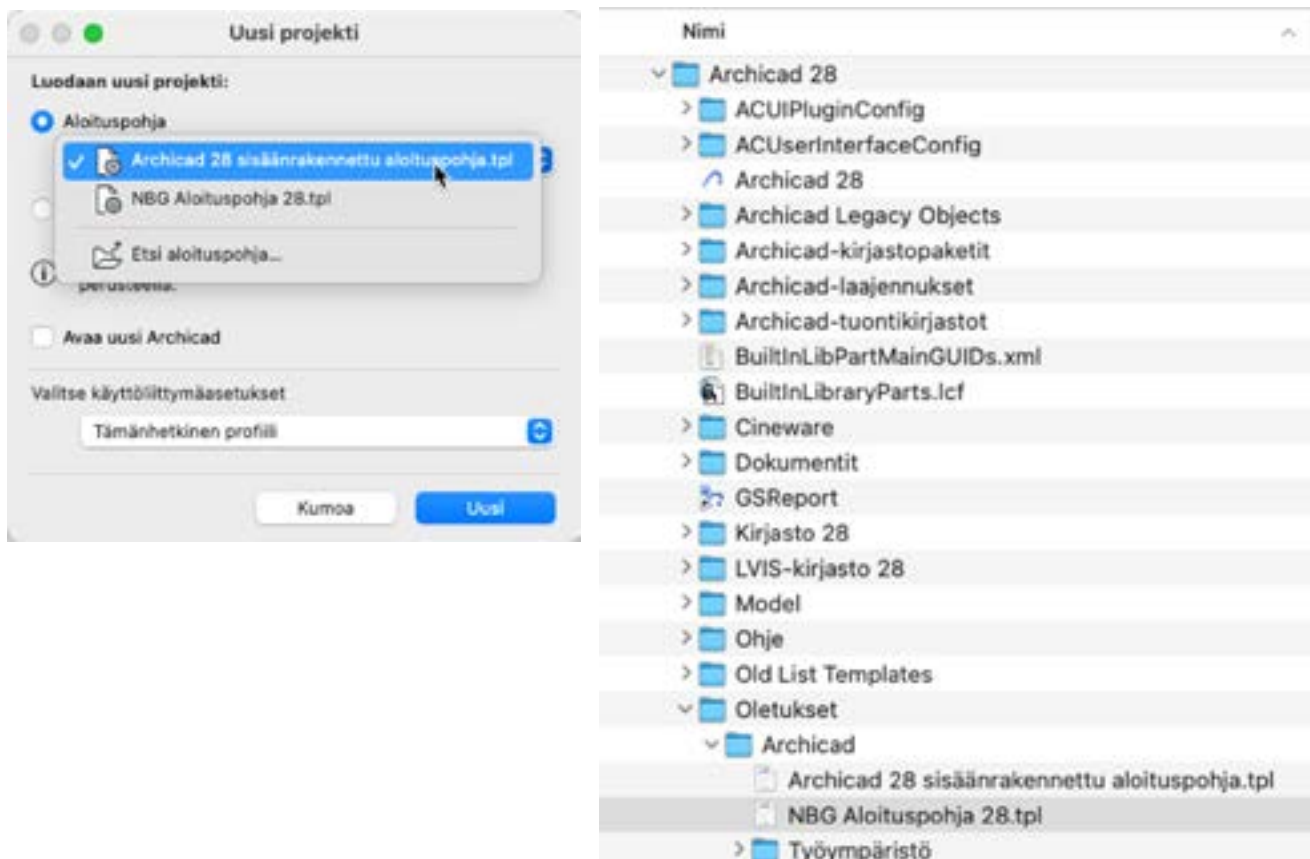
Uusi projekti

Luodaan uusi projekti:

Aloituspohja

Archicad 28 sisäänrakennettu aloituspohja.tpl

NBG Aloituspohja 28.tpl

Etsi aloituspohja...

perusteella.

Avaa uusi Archicad

Valitse käyttöliittymäasetukset

Tämänhetkinen profiili

Kumoa

Uusi

Nimi

Archicad 28
ACUIPluginConfig
ACUserInterfaceConfig
Archicad 28
Archicad Legacy Objects
Archicad-kirjastopaketit
Archicad-laajennukset
Archicad-tuontikirjastot
BuiltInLibPartMainGUIDs.xml
BuiltInLibraryParts.lcf
Cineware
Dokumentit
GSReport
Kirjasto 28
LVIS-kirjasto 28
Model
Ohje
Old List Templates
Oletukset
Archicad
Archicad 28 sisäänrakennettu aloituspohja.tpl
NBG Aloituspohja 28.tpl
Työympäristö